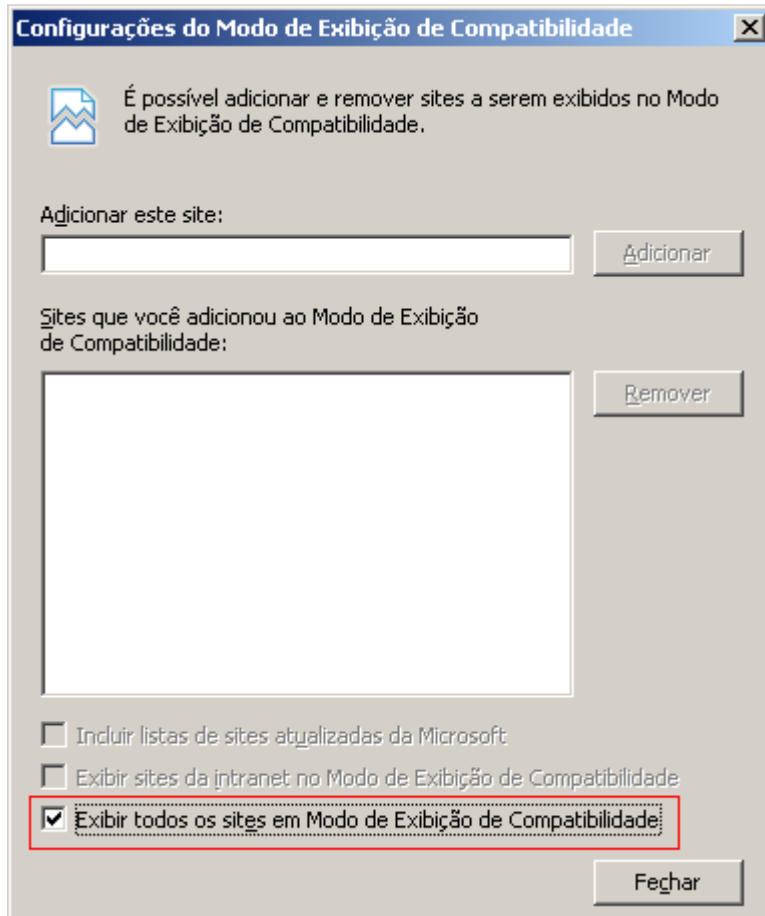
Configurações do Modo de Exibição de Compatibilidade

É possível adicionar e remover sites a serem exibidos no Modo de Exibição de Compatibilidade.

Adicionar este site:

Adicionar

Sites que você adicionou ao Modo de Exibição de Compatibilidade:

Remover

Incluir listas de sites atualizadas da Microsoft

Exibir sites da intranet no Modo de Exibição de Compatibilidade

Exibir todos os sites em Modo de Exibição de Compatibilidade

Fechar